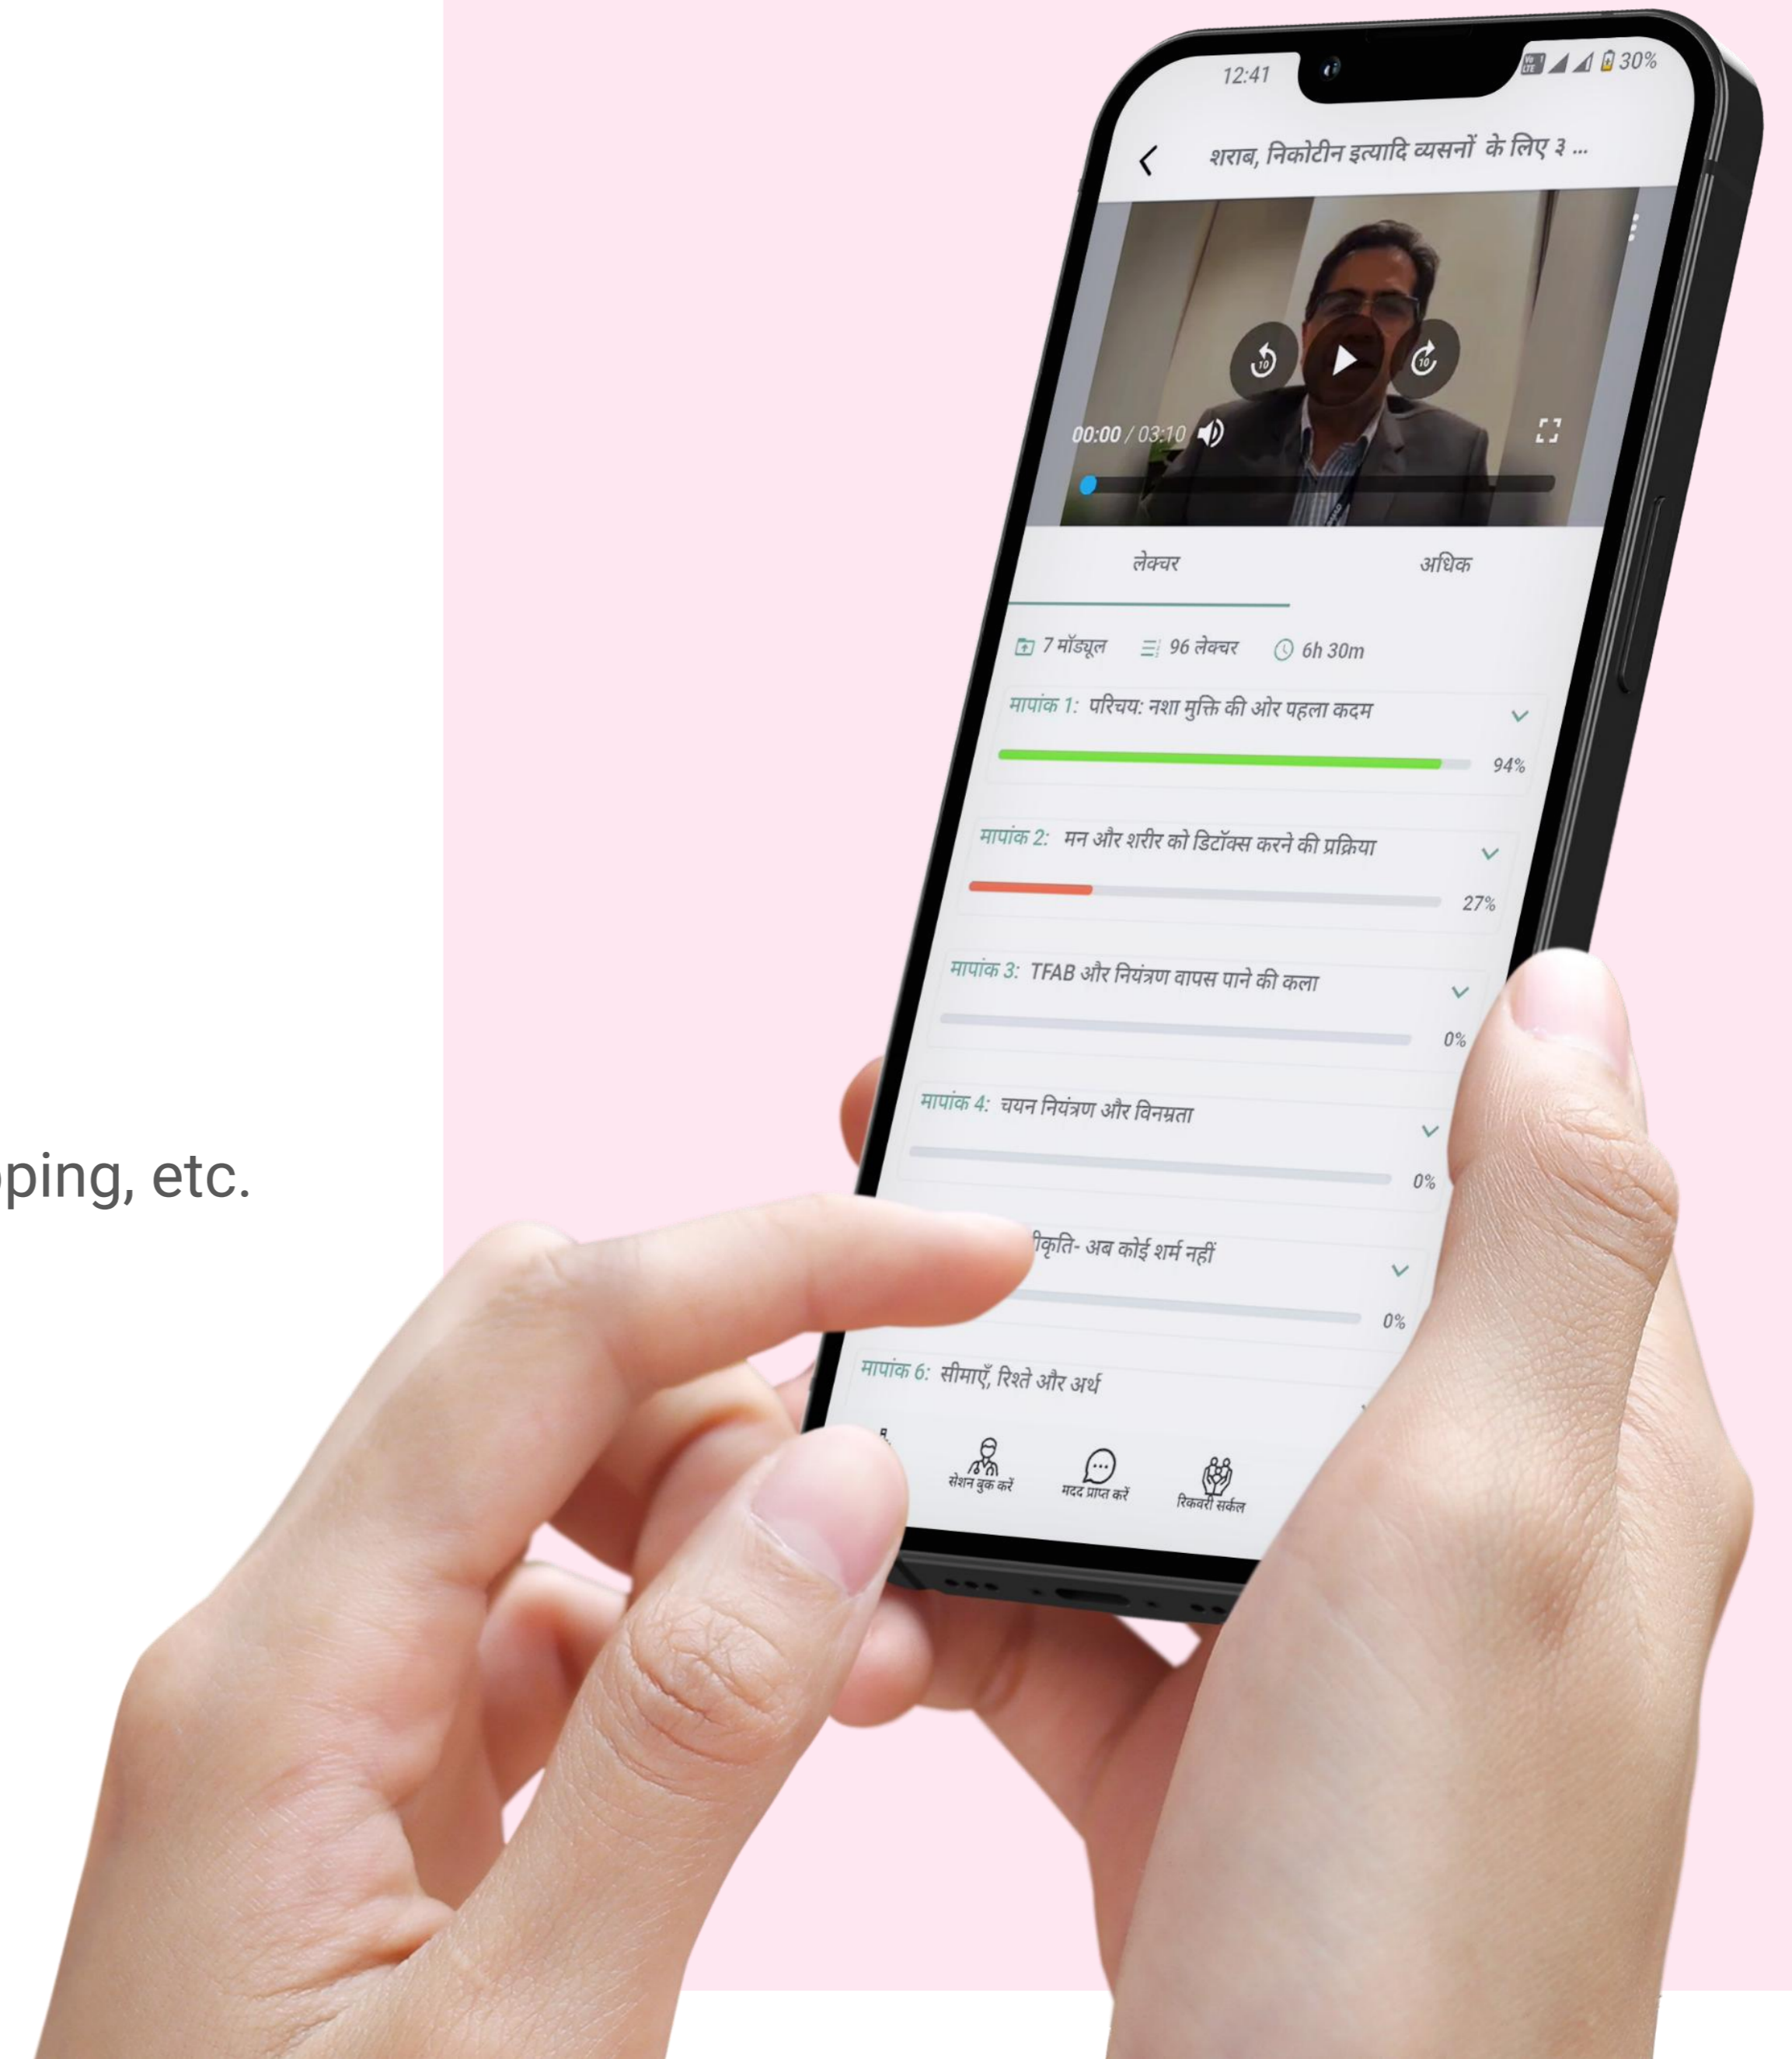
ping, etc.

12:41

30%

शराब, निकोटीन इत्यादि व्यसनों के लिए ३ ...

10

10

00:00 / 03:10

लेक्चर

अधिक

7 मॉड्यूल

96 लेक्चर

6h 30m

मापांक 1: परिचय: नशा मुक्ति की ओर पहला कदम

94%

मापांक 2: मन और शरीर को डिटॉक्स करने की प्रक्रिया

27%

मापांक 3: TFAB और नियंत्रण वापस पाने की कला

0%

मापांक 4: चयन नियंत्रण और विनम्रता

0%

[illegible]कृति- अब कोई शर्म नहीं

0%

मापांक 6: सीमाएँ, रिश्ते और अर्थ

सेशन बुक करें

मदद प्राप्त करें

रिकवरी सर्कल